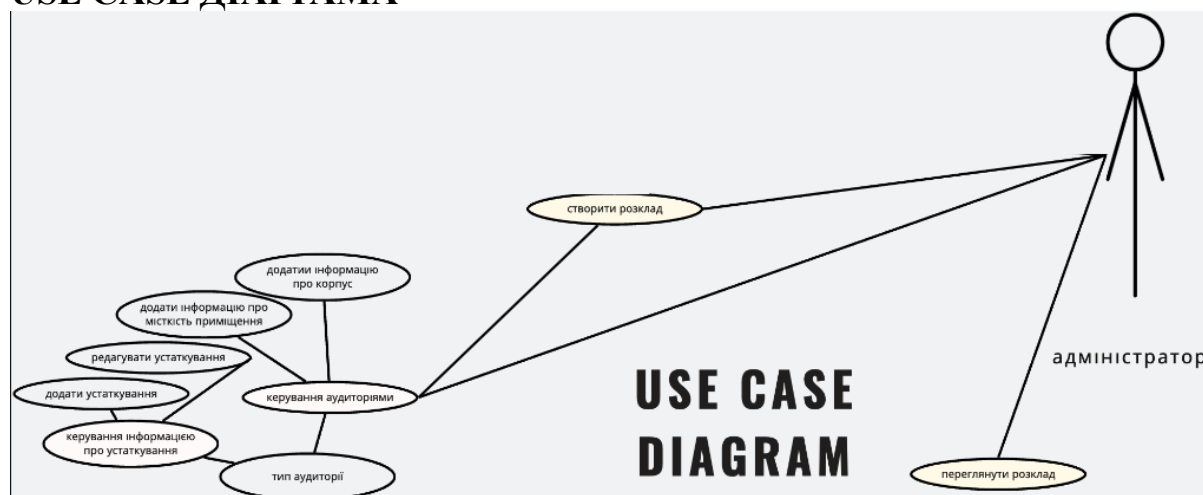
USE CASE ДІАГРАМА

створити розклад

додатии інформацію про корпус

додати інформацію про місткість приміщення

редагувати устаткування

додати устаткування

керування аудиторіями

керування інформацією про устаткування

тип аудиторії

USE CASE DIAGRAM

адміністратор

переглянути розклад